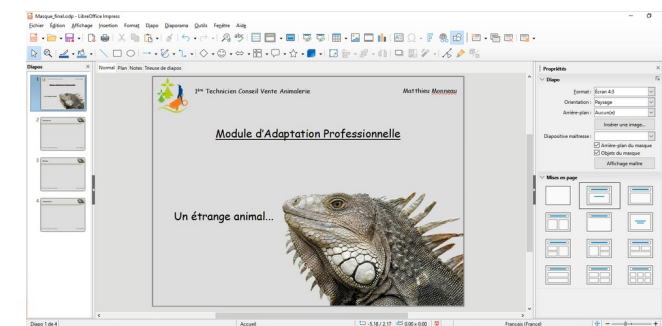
Masque_final.odp - LibreOffice Impress

Fichier Édition Affichage Insertion Format Diapo Diaporama Outils Fenêtre Aide

Diapos

Normal Plan Notes Trieuse de diapos

1ère Technicien Conseil Vente Animalerie

Matthieu Menneau

Module d'Adaptation Professionnelle

Un étrange animal...

Propriétés

Diapo

Format : Écran 4:3

Orientation : Paysage

Arrière-plan : Aucun(e)

Insérer une image...

Diapositive maîtresse :

Arrière-plan du masque

Objets du masque

Affichage maître

Mises en page

Diapo 1 de 4

Accueil

-5,18 / 2,17

0,00 x 0,00

Français (France)